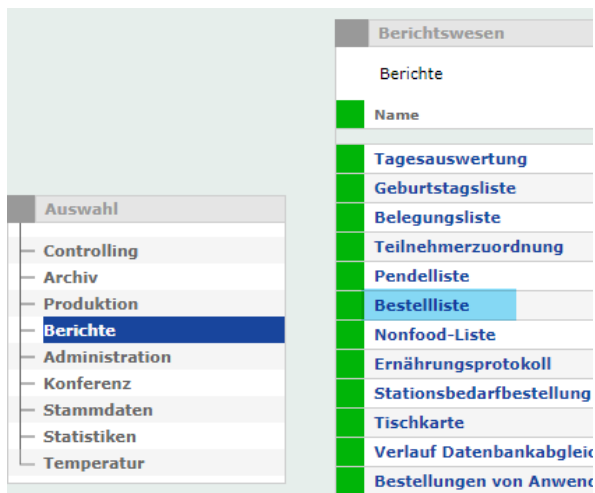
Auswahl

Controlling
Archiv
Produktion
Berichte
Administration
Konferenz
Stammdaten
Statistiken
Temperatur

Berichtswesen

Berichte

Name

Tagesauswertung
Geburtstagsliste
Belegungsliste
Teilnehmerzuordnung
Pendelliste
Bestellliste
Nonfood-Liste
Ernährungsprotokoll
Stationsbedarfbestellung
Tischkarte
Verlauf Datenbankabglei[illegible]
Bestellungen von Anwend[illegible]